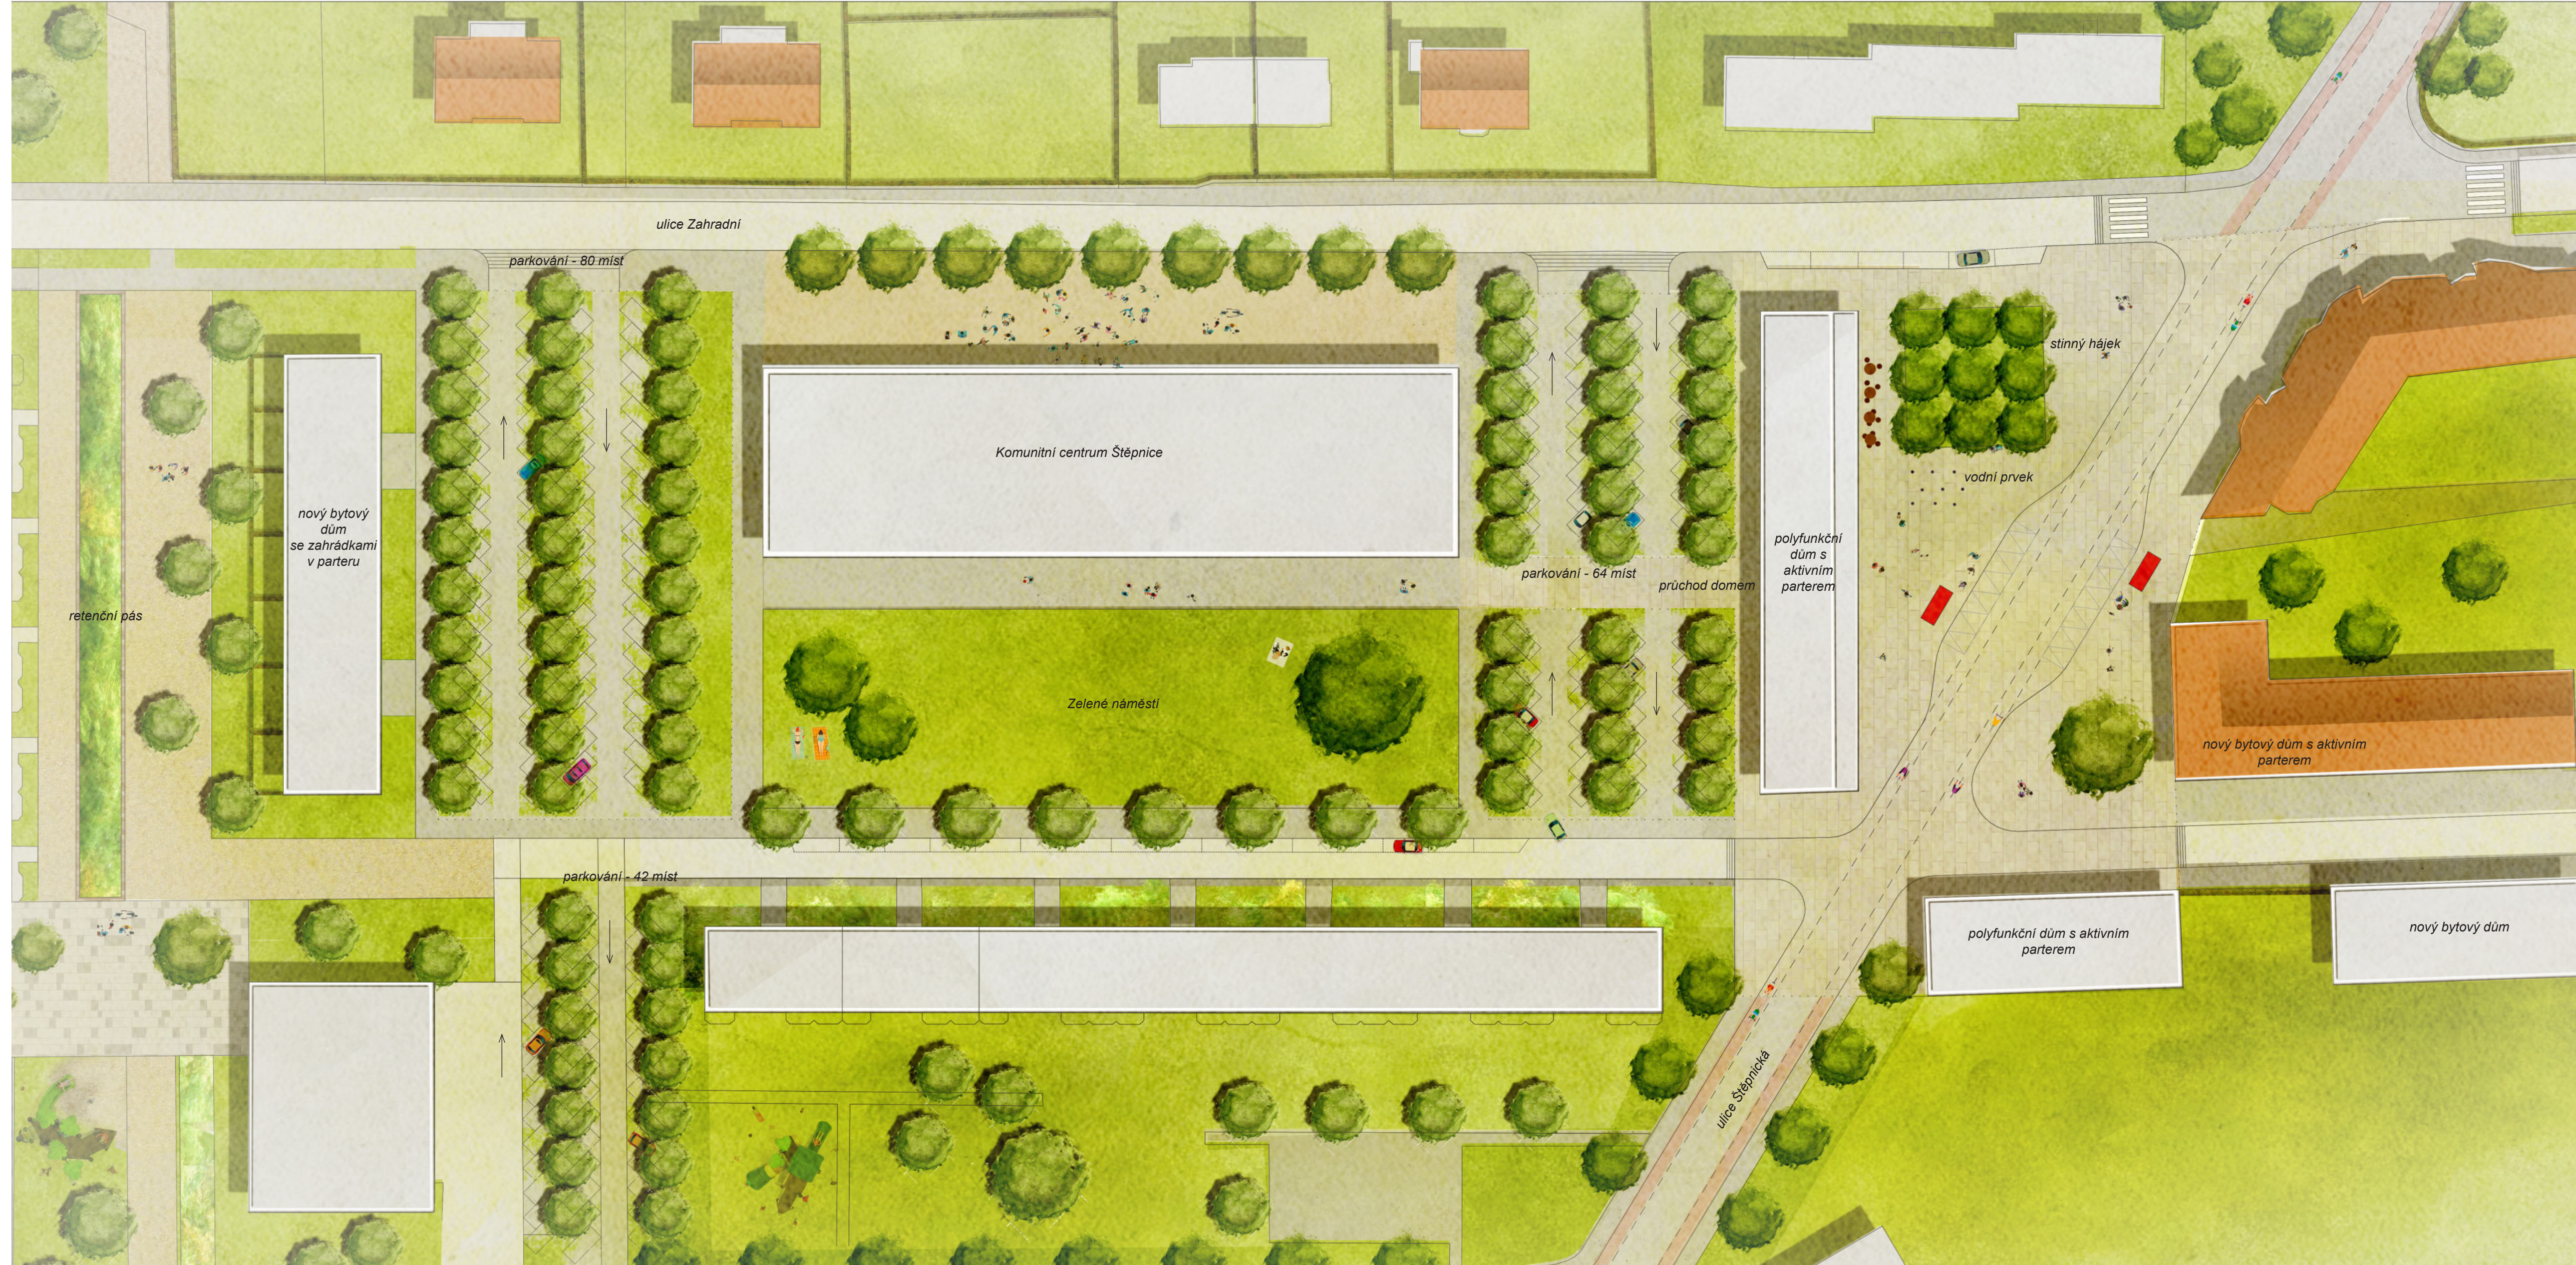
ulice Zahradní

parkování - 80 míst

stinný hájek

Komunitní centrum Štěpnice

vodní prvek

nový bytový dům se zahrádkami v parteru

polyfunkční dům s aktivním parterem

parkování - 64 míst

průchod domem

retenční pás

Zelené náměstí

nový bytový dům s aktivním parterem

parkování - 42 míst

polyfunkční dům s aktivním parterem

nový bytový dům

ulice Štěpnická